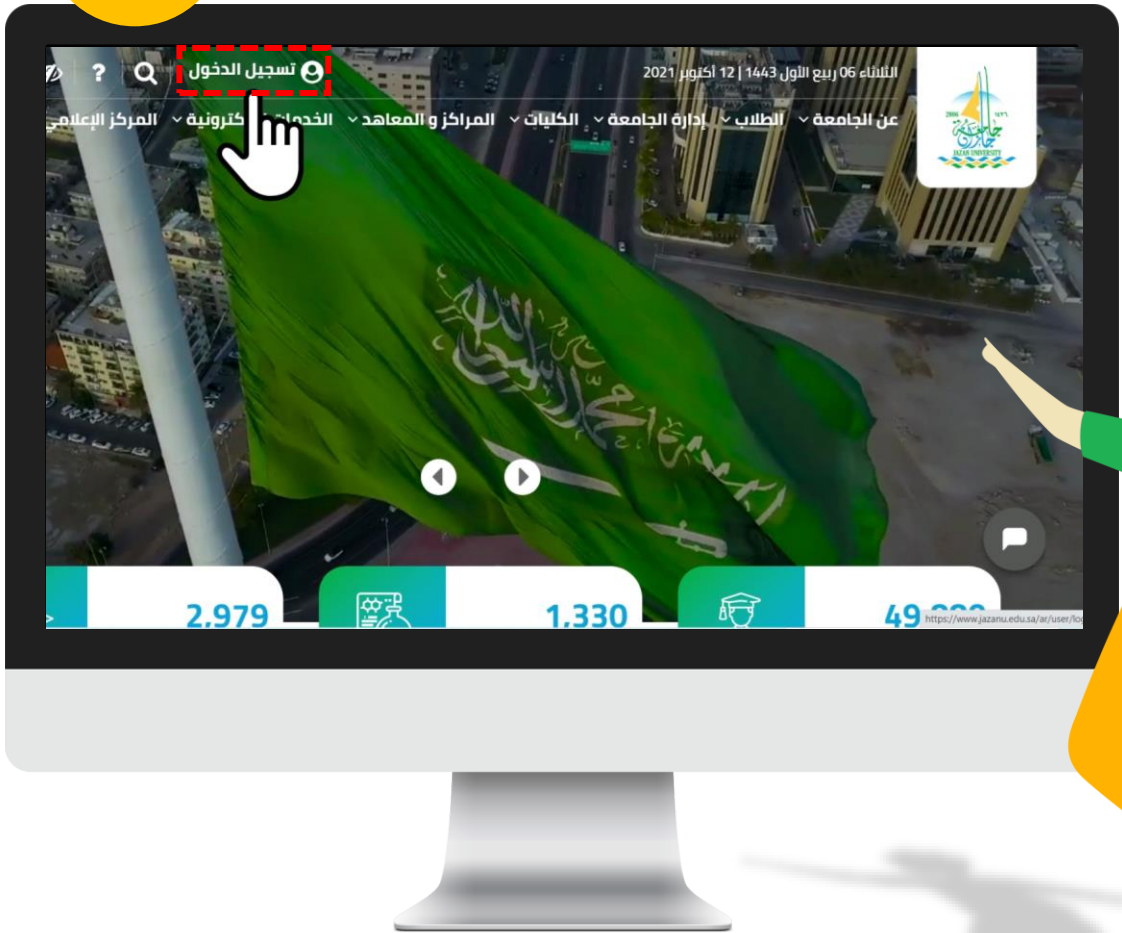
الثلاثاء 06 ربيع الأول 1443 | 12 أكتوبر 2021

تسجيل الدخول

عن الجامعة الطلاب إدارة الجامعة الكليات المراكز و المعاهد الخدمات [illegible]كترونية المركز الإعلامي

2,979

1,330

49,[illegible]

https://www.jazanu.edu.sa/ar/user/lo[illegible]